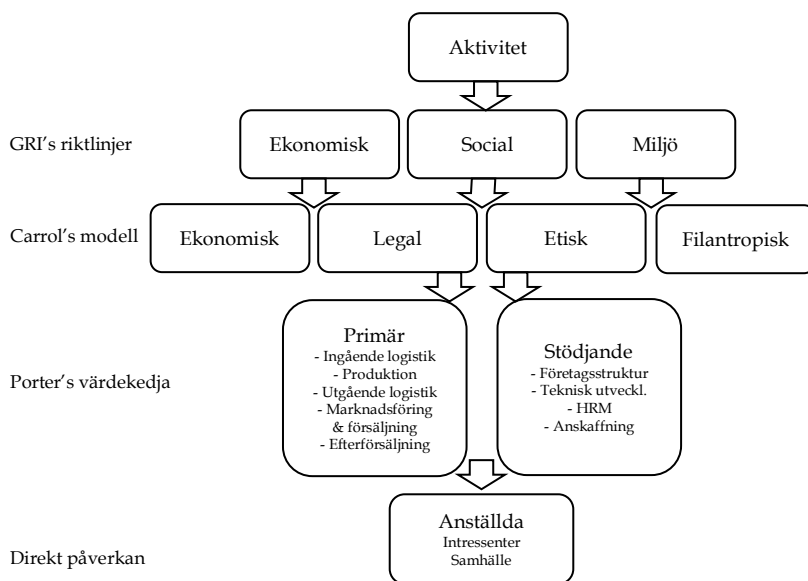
Aktivitet

GRI's riktlinjer

Ekonomisk

Social

Miljö

Carrol's modell

Ekonomisk

Legal

Etisk

Filantropisk

Porter's värdekedja

Primär
- Ingående logistik
- Produktion
- Utgående logistik
- Marknadsföring & försäljning
- Efterförsäljning

Stödjande
- Företagsstruktur
- Teknisk utveckl.
- HRM
- Anskaffning

Direkt påverkan

Anställda
Intressenter
Samhälle